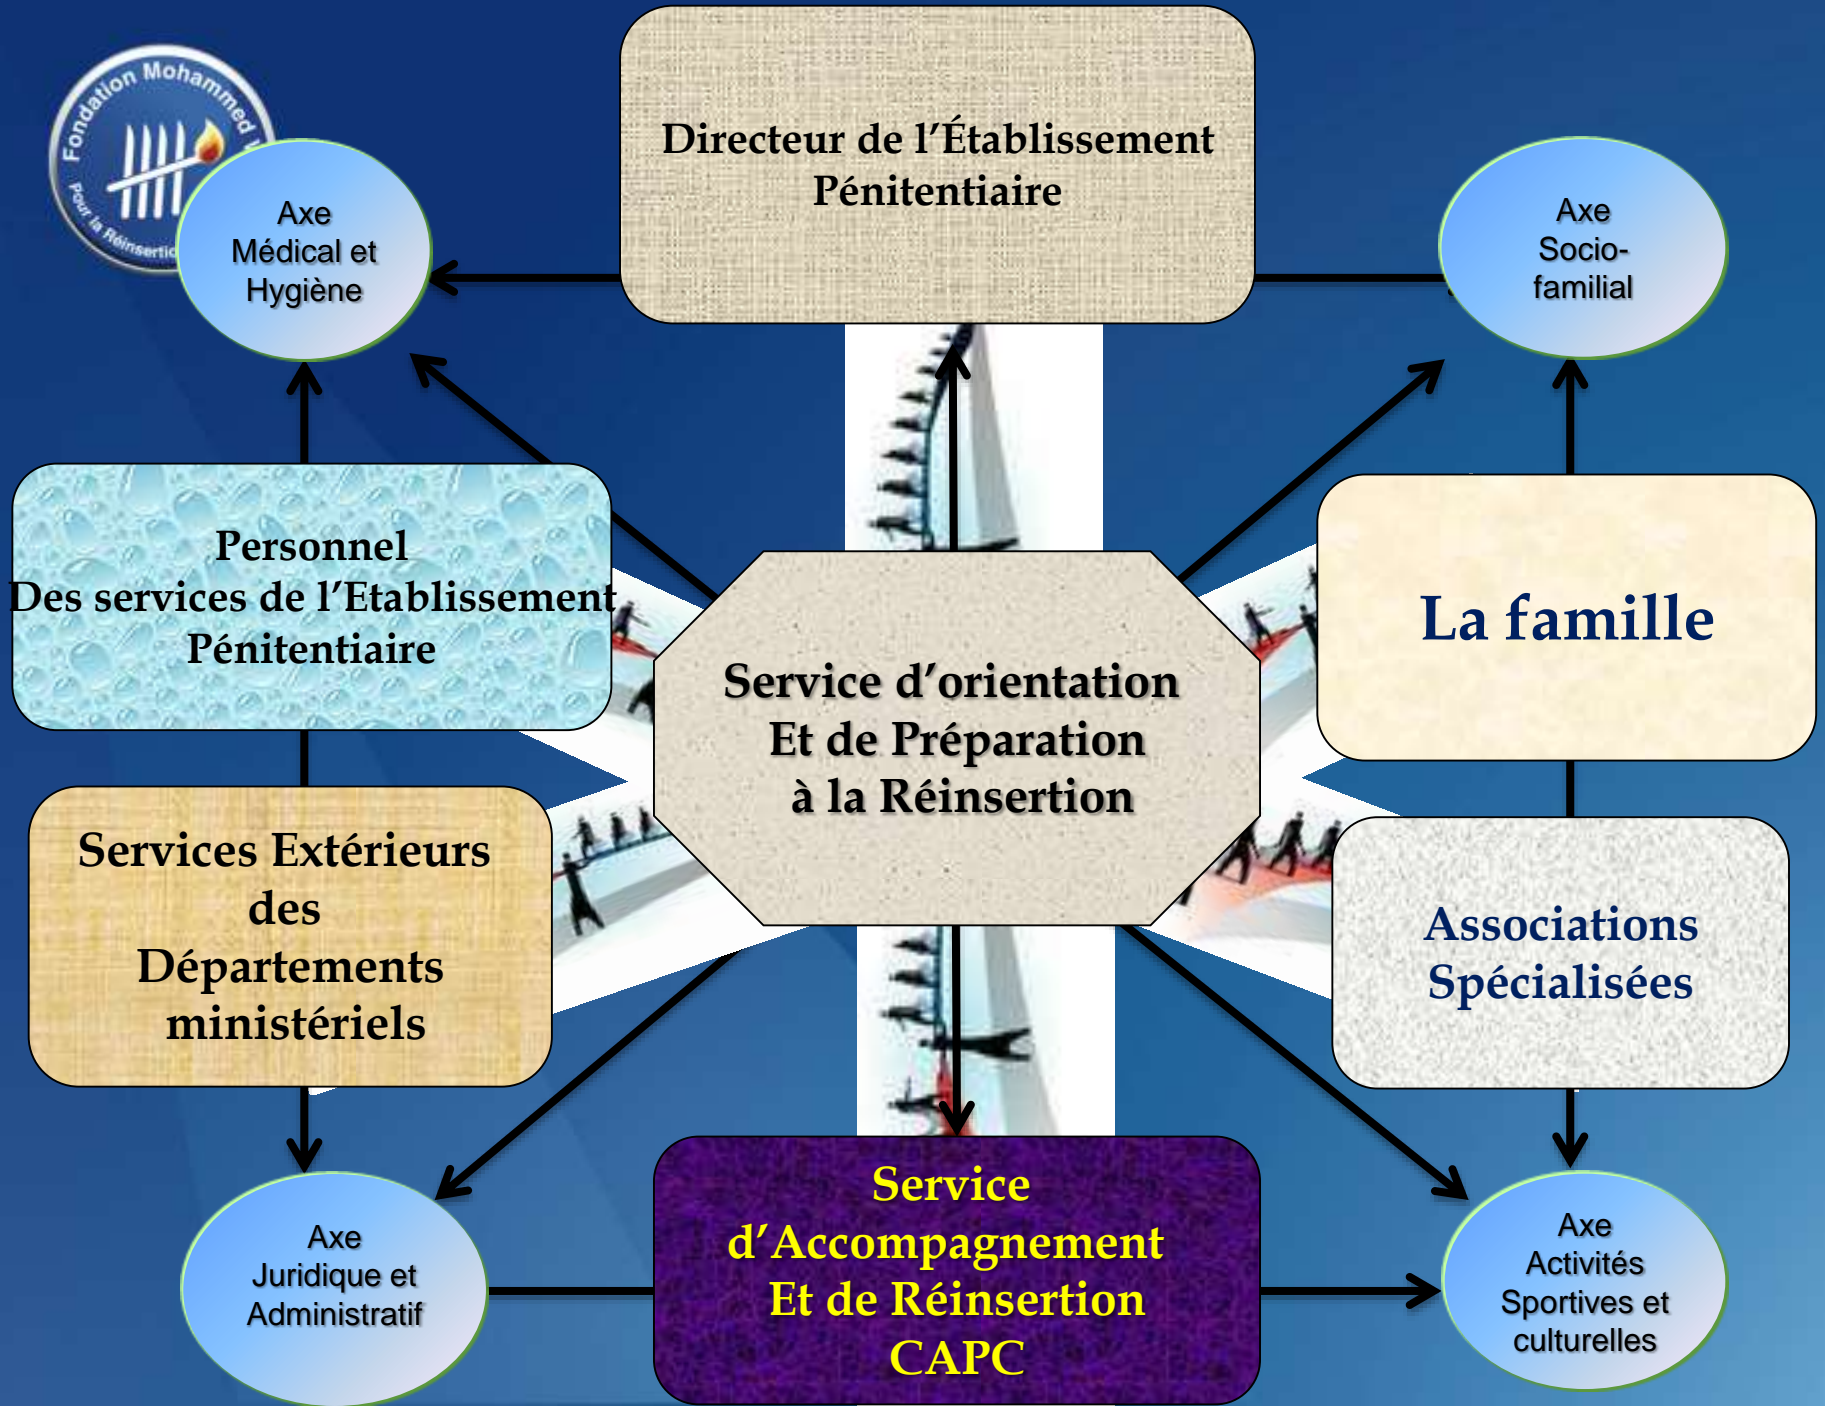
Fondation Mohammed VI
Pour la Réinsertion

Axe Médical et Hygiène

Directeur de l'Établissement Pénitentiaire

Axe Socio-familial

Personnel
Des services de l'Etablissement Pénitentiaire

Service d'orientation
Et de Préparation
à la Réinsertion

La famille

Services Extérieurs des Départements ministériels

Associations Spécialisées

Axe Juridique et Administratif

Service d'Accompagnement
Et de Réinsertion
CAPC

Axe Activités Sportives et culturelles